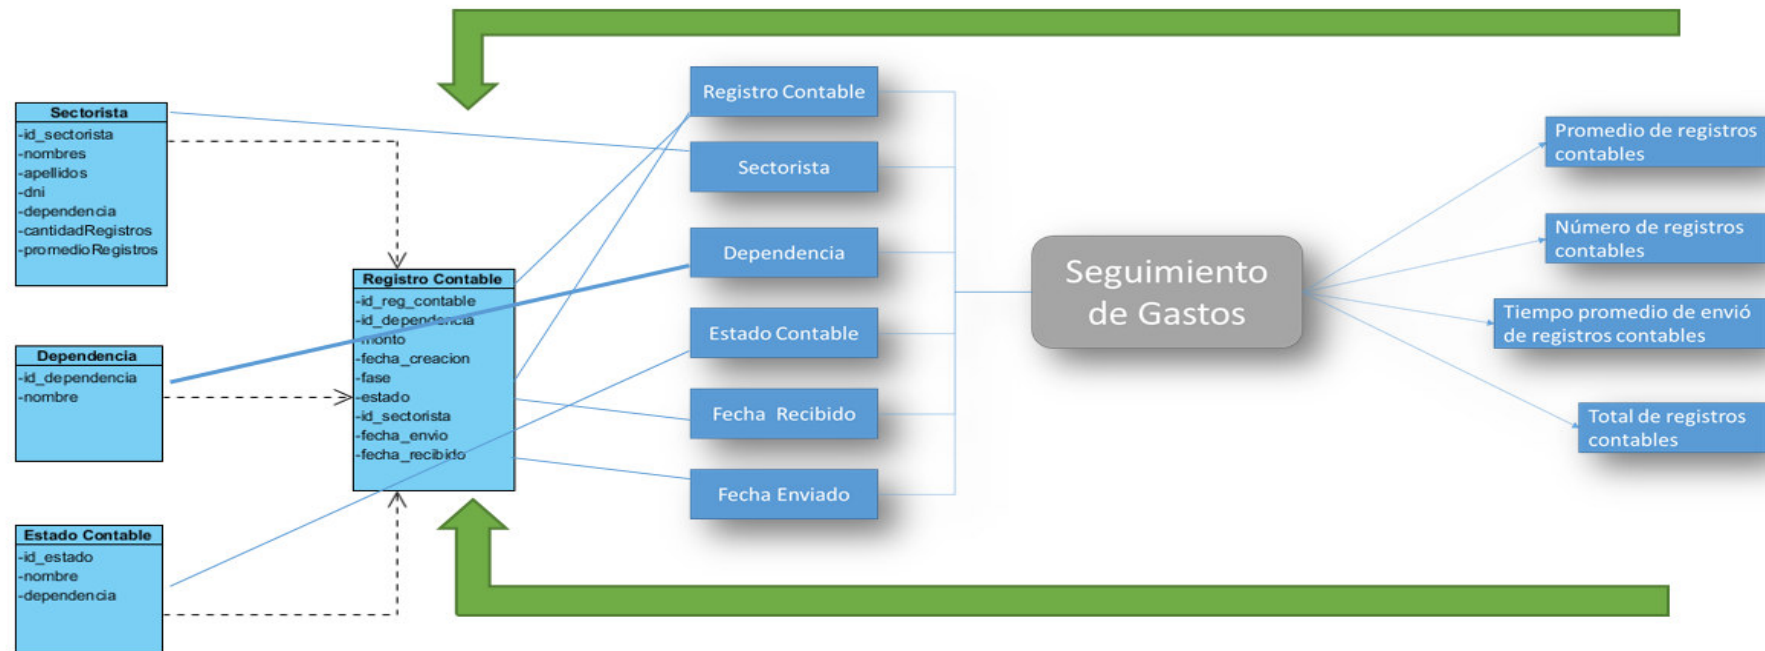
Sectorista
-id_sectorista
-nombres
-apellidos
-dni
-dependencia
-cantidadRegistros
-promedioRegistros

Dependencia
-id_dependencia
-nombre

Estado Contable
-id_estado
-nombre
-dependencia

Registro Contable
-id_reg_contable
-id_dependencia
-monto
-fecha_creacion
-fase
-estado
-id_sectorista
-fecha_envio
-fecha_recibido

Registro Contable

Sectorista

Dependencia

Estado Contable

Fecha Recibido

Fecha Enviado

Seguimiento de Gastos

Promedio de registros contables

Número de registros contables

Tiempo promedio de envió de registros contables

Total de registros contables